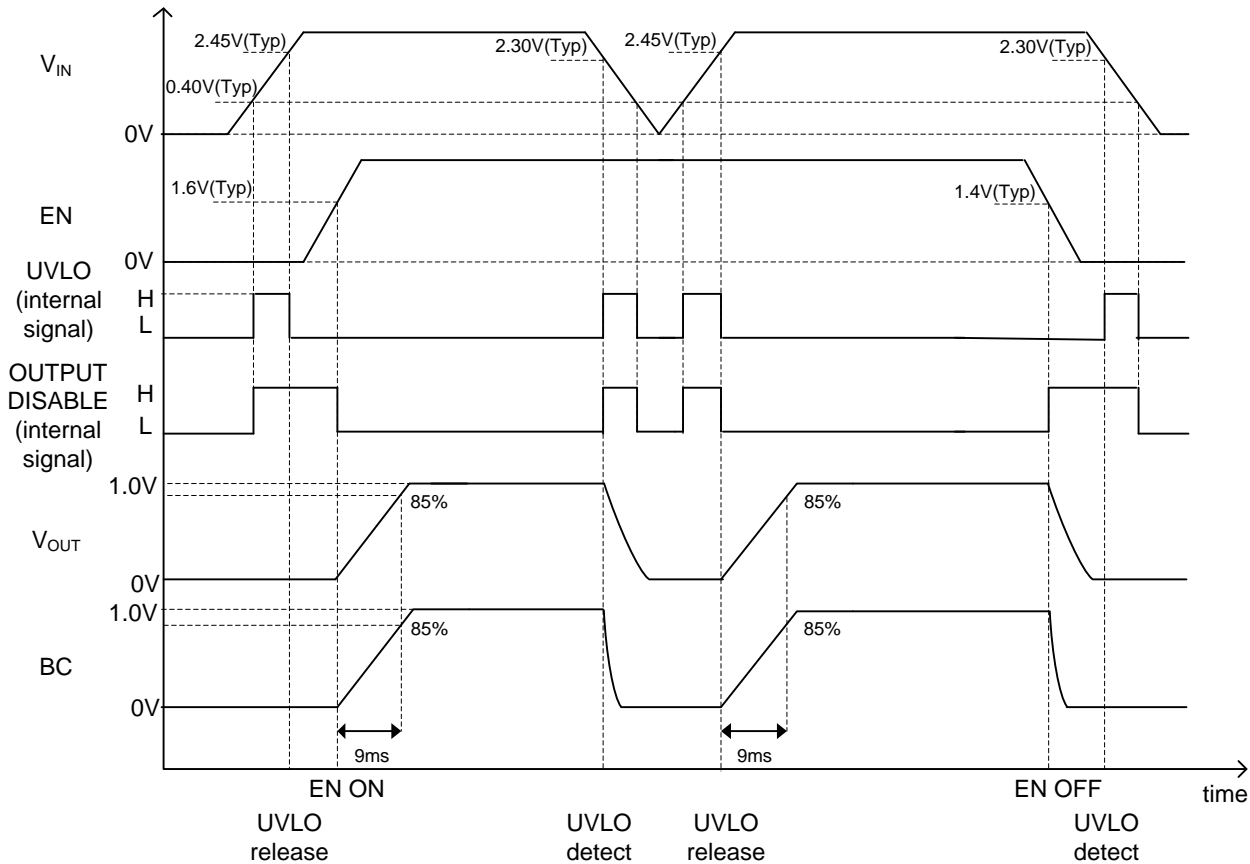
$V_{IN}$

2.45V(Typ)

2.30V(Typ)

2.45V(Typ)

2.30V(Typ)

0.40V(Typ)

0V

EN

1.6V(Typ)

1.4V(Typ)

0V

UVLO (internal signal)

H

L

OUTPUT DISABLE (internal signal)

H

L

1.0V

85%

85%

$V_{OUT}$

0V

1.0V

85%

85%

BC

0V

9ms

9ms

EN ON

EN OFF

time

UVLO release

UVLO detect

UVLO release

UVLO detect